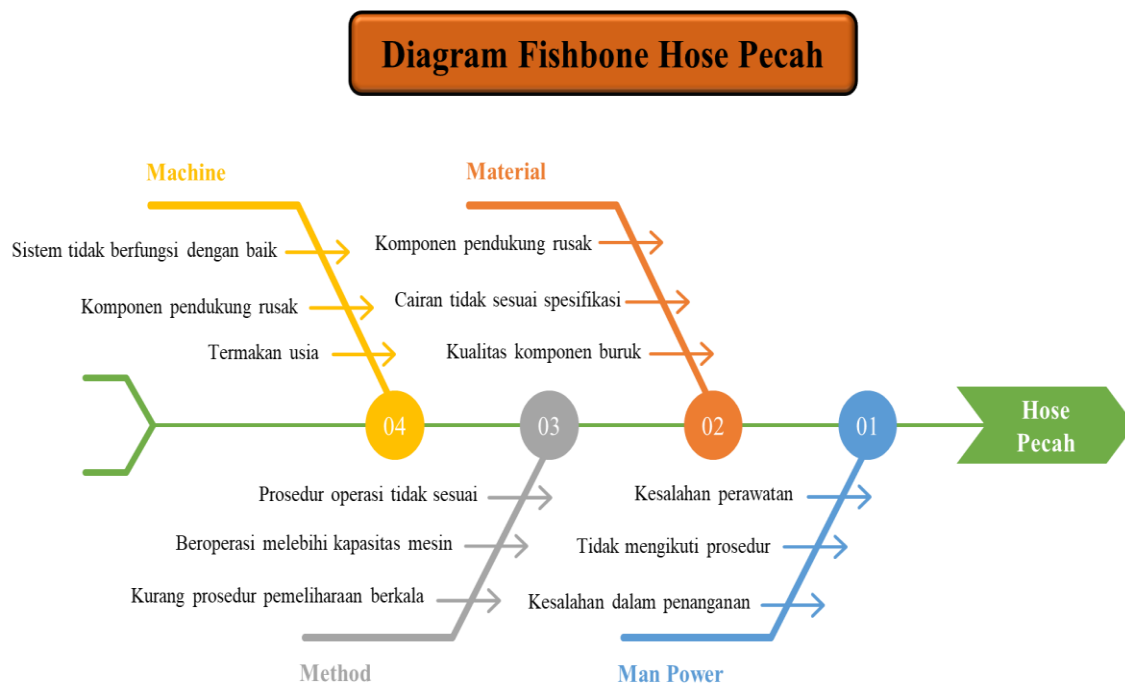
Diagram Fishbone Hose Pecah

Machine

Sistem tidak berfungsi dengan baik

Komponen pendukung rusak

Termakan usia

Material

Komponen pendukung rusak

Cairan tidak sesuai spesifikasi

Kualitas komponen buruk

04

03

02

01

Hose Pecah

Prosedur operasi tidak sesuai

Beroperasi melebihi kapasitas mesin

Kurang prosedur pemeliharaan berkala

Method

Kesalahan perawatan

Tidak mengikuti prosedur

Kesalahan dalam penanganan

Man Power